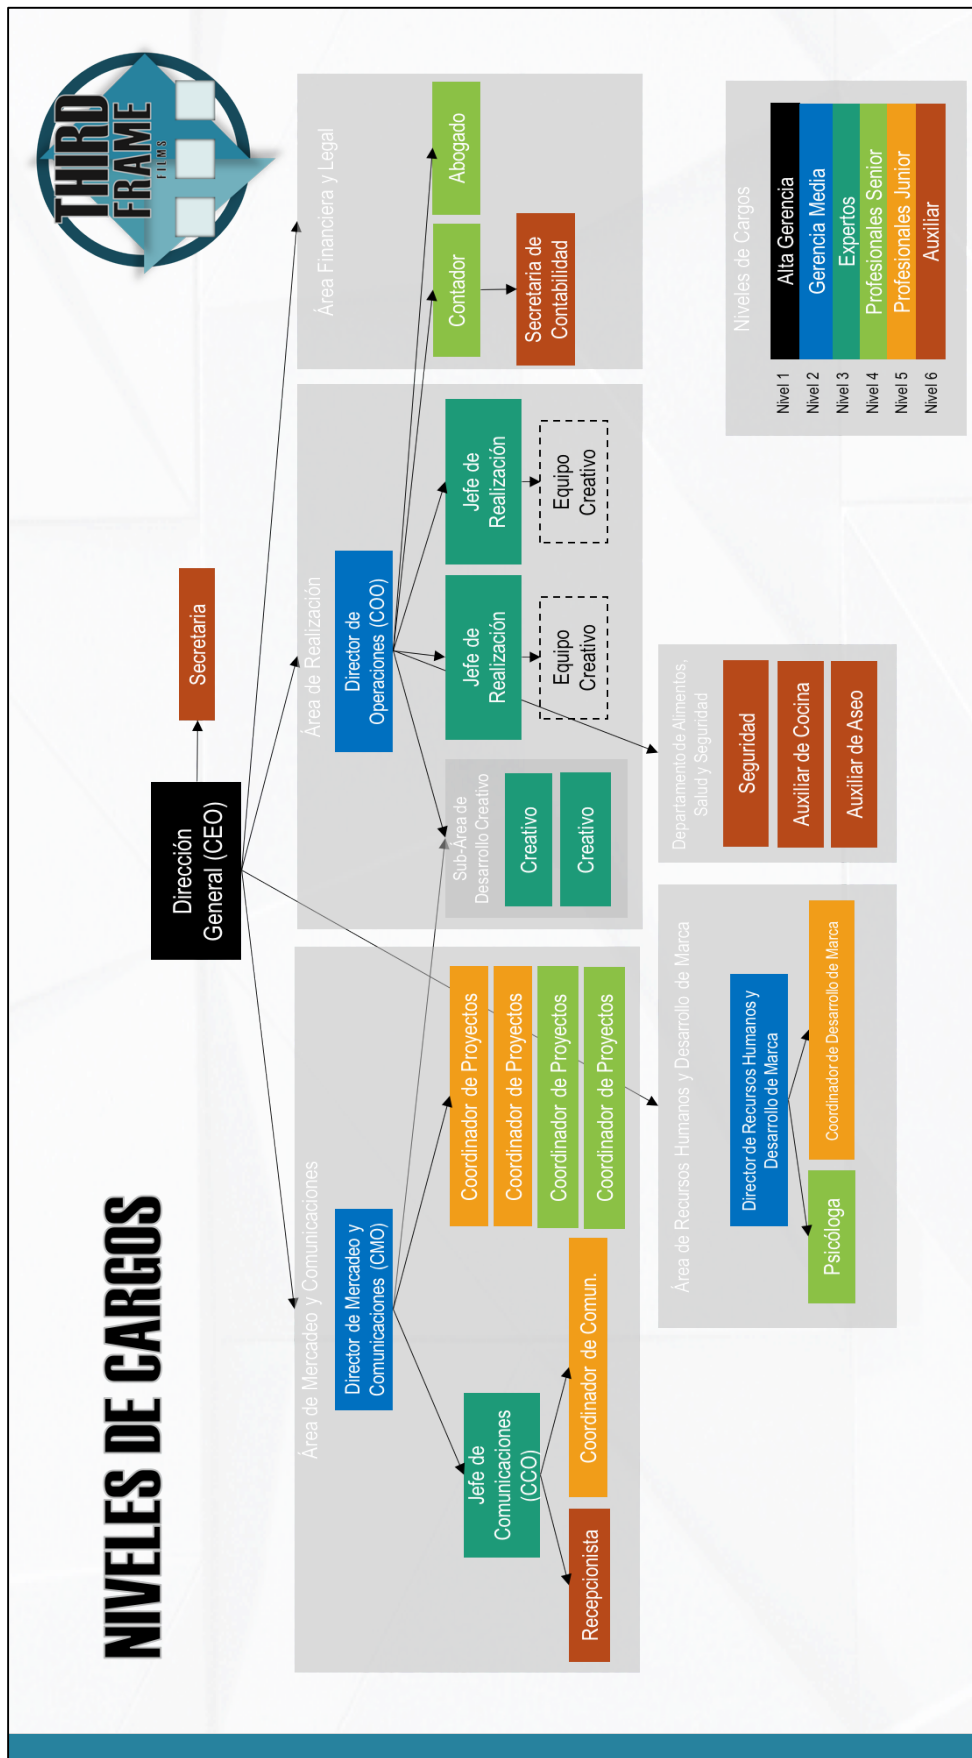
THIRD FRAME FILMS

NIVELES DE CARGOS

Dirección General (CEO)

Secretaria

Área Financiera y Legal

Contador

Abogado

Secretaria de Contabilidad

Área de Realización

Director de Operaciones (COO)

Jefe de Realización

Equipo Creativo

Jefe de Realización

Equipo Creativo

Sub-Área de Desarrollo Creativo

Creativo

Creativo

Área de Mercadeo y Comunicaciones

Director de Mercadeo y Comunicaciones (CMO)

Coordinador de Proyectos

Coordinador de Proyectos

Coordinador de Proyectos

Coordinador de Proyectos

Jefe de Comunicaciones (CCO)

Coordinador de Comun.

Recepcionista

Departamento de Alimentos, Salud y Seguridad

Seguridad

Auxiliar de Cocina

Auxiliar de Aseo

Área de Recursos Humanos y Desarrollo de Marca

Director de Recursos Humanos y Desarrollo de Marca

Coordinador de Desarrollo de Marca

Psicóloga

Niveles de Cargos

| | |
|---|---|
| Nivel 1 | Alta Gerencia |
| Nivel 2 | Gerencia Media |
| Nivel 3 | Expertos |
| Nivel 4 | Profesionales Senior |
| Nivel 5 | Profesionales Junior |
| Nivel 6 | Auxiliar |